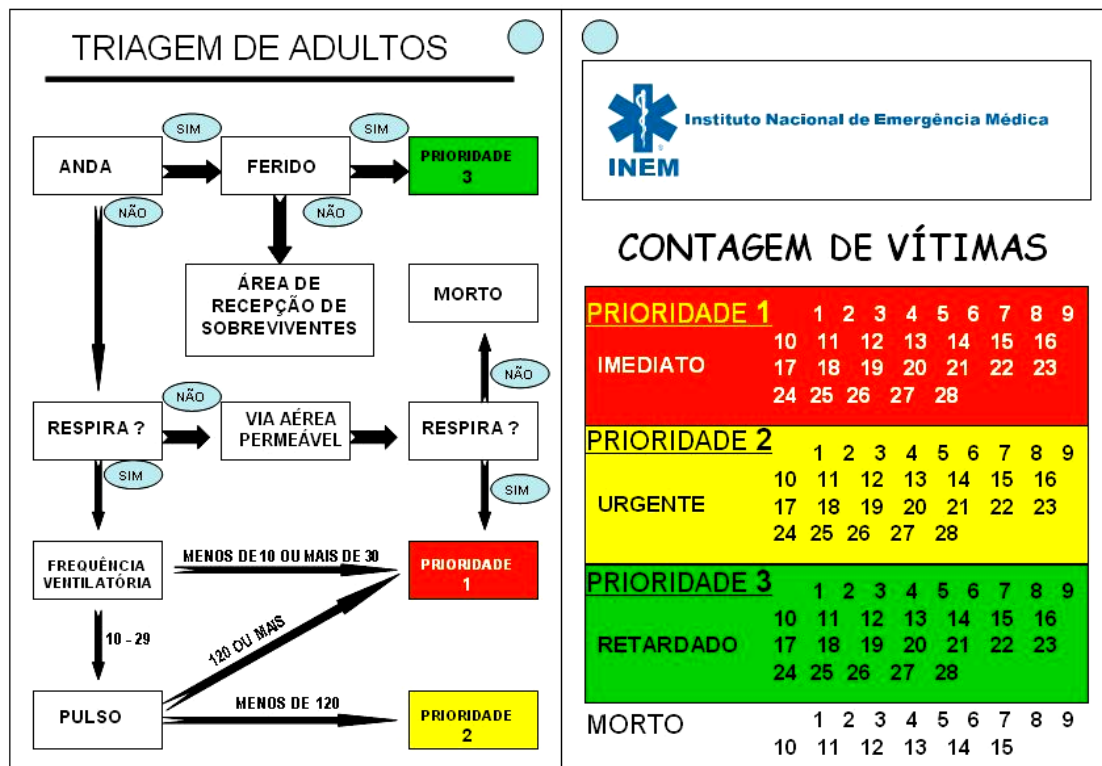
TRIAGEM DE ADULTOS

ANDA
SIM
FERIDO
SIM
PRIORIDADE 3
NÃO
NÃO
ÁREA DE RECEPÇÃO DE SOBREVIVENTES
MORTO
NÃO
NÃO
RESPIRA ?
VIA AÉREA PERMEÁVEL
RESPIRA ?
SIM
SIM
FREQUÊNCIA VENTILATÓRIA
MENOS DE 10 OU MAIS DE 30
PRIORIDADE 1
10 - 29
120 OU MAIS
PULSO
MENOS DE 120
PRIORIDADE 2

Instituto Nacional de Emergência Médica
INEM

CONTAGEM DE VÍTIMAS

PRIORIDADE 1
IMEDIATO
1 2 3 4 5 6 7 8 9
10 11 12 13 14 15 16
17 18 19 20 21 22 23
24 25 26 27 28

PRIORIDADE 2
URGENTE
1 2 3 4 5 6 7 8 9
10 11 12 13 14 15 16
17 18 19 20 21 22 23
24 25 26 27 28

PRIORIDADE 3
RETARDADO
1 2 3 4 5 6 7 8 9
10 11 12 13 14 15 16
17 18 19 20 21 22 23
24 25 26 27 28

MORTO
1 2 3 4 5 6 7 8 9
10 11 12 13 14 15